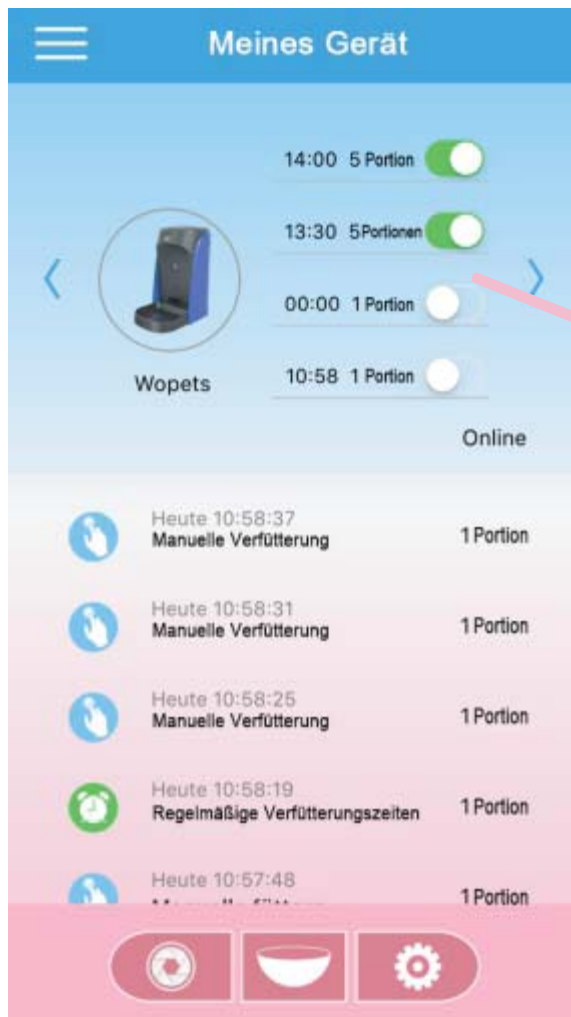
Meines Gerät

14:00 5 Portion

13:30 5Portionen

00:00 1 Portion

10:58 1 Portion

Wopets

Online

Heute 10:58:37
Manuelle Verfütterung
1 Portion

Heute 10:58:31
Manuelle Verfütterung
1 Portion

Heute 10:58:25
Manuelle Verfütterung
1 Portion

Heute 10:58:19
Regelmäßige Verfütterungszeiten
1 Portion

Heute 10:57:48
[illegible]
1 Portion